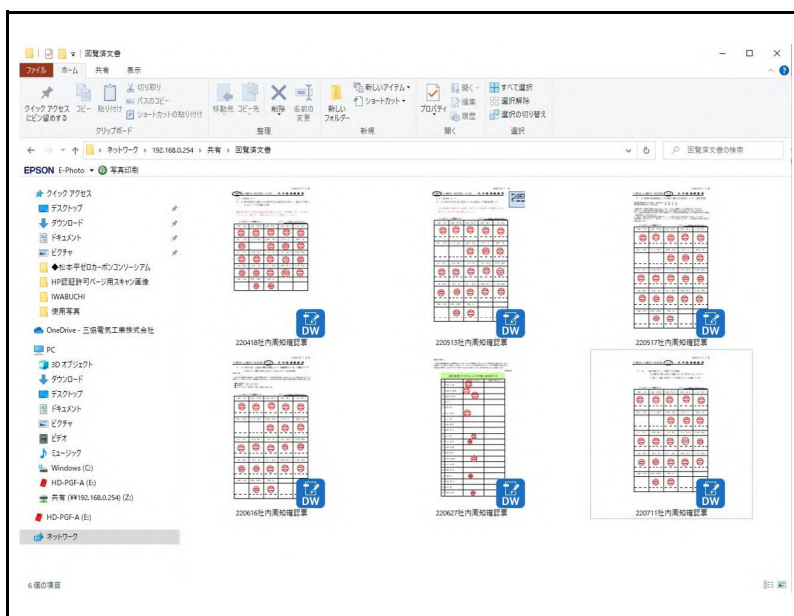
回覧済文書

ファイル ホーム 共有 表示

クイック アクセスにピン留めする コピー 貼り付け 切り取り パスのコピー ショートカットの貼り付け
クリップボード

移動先 コピー先 削除 名前の変更
整理

新しいフォルダー 新しいアイテム ショートカット
新規

プロパティ 開く 編集 履歴
開く

すべて選択 選択解除 選択の切り替え
選択

ネットワーク > 192.168.0.254 > 共有 > 回覧済文書

回覧済文書の検索

EPSON E-Photo 写真印刷

クイック アクセス
デスクトップ
ダウンロード
ドキュメント
ピクチャ
◆松本平ゼロカーボンコンソーシアム
HP認証許可ページ用スキャン画像
IWABUCHI
使用写真
OneDrive - 三協電気工業株式会社
PC
3D オブジェクト
ダウンロード
デスクトップ
ドキュメント
ピクチャ
ビデオ
ミュージック
Windows (C:)
HD-PGF-A (E:)
共有 (¥¥192.168.0.254) (Z:)
HD-PGF-A (E:)
ネットワーク

DW
220418社内周知確認票
DW
220513社内周知確認票
DW
220517社内周知確認票
DW
220616社内周知確認票
DW
220627社内周知確認票
DW
220711社内周知確認票

6 個の項目